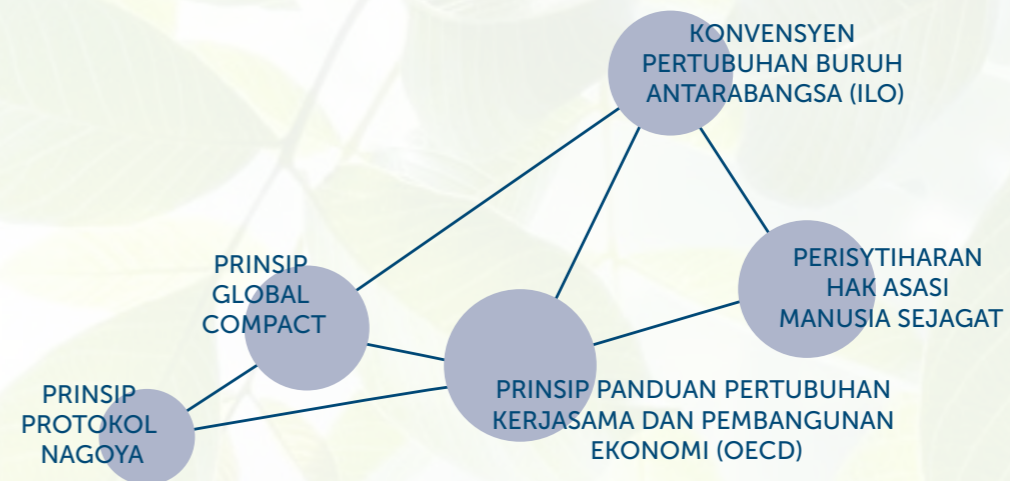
KONVENSYEN PERTUBUHAN BURUH ANTARABANGSA (ILO)

PERISYTIHARAN HAK ASASI MANUSIA SEJAGAT

PRINSIP GLOBAL COMPACT

PRINSIP PANDUAN PERTUBUHAN KERJASAMA DAN PEMBANGUNAN EKONOMI (OECD)

PRINSIP PROTOKOL NAGOYA